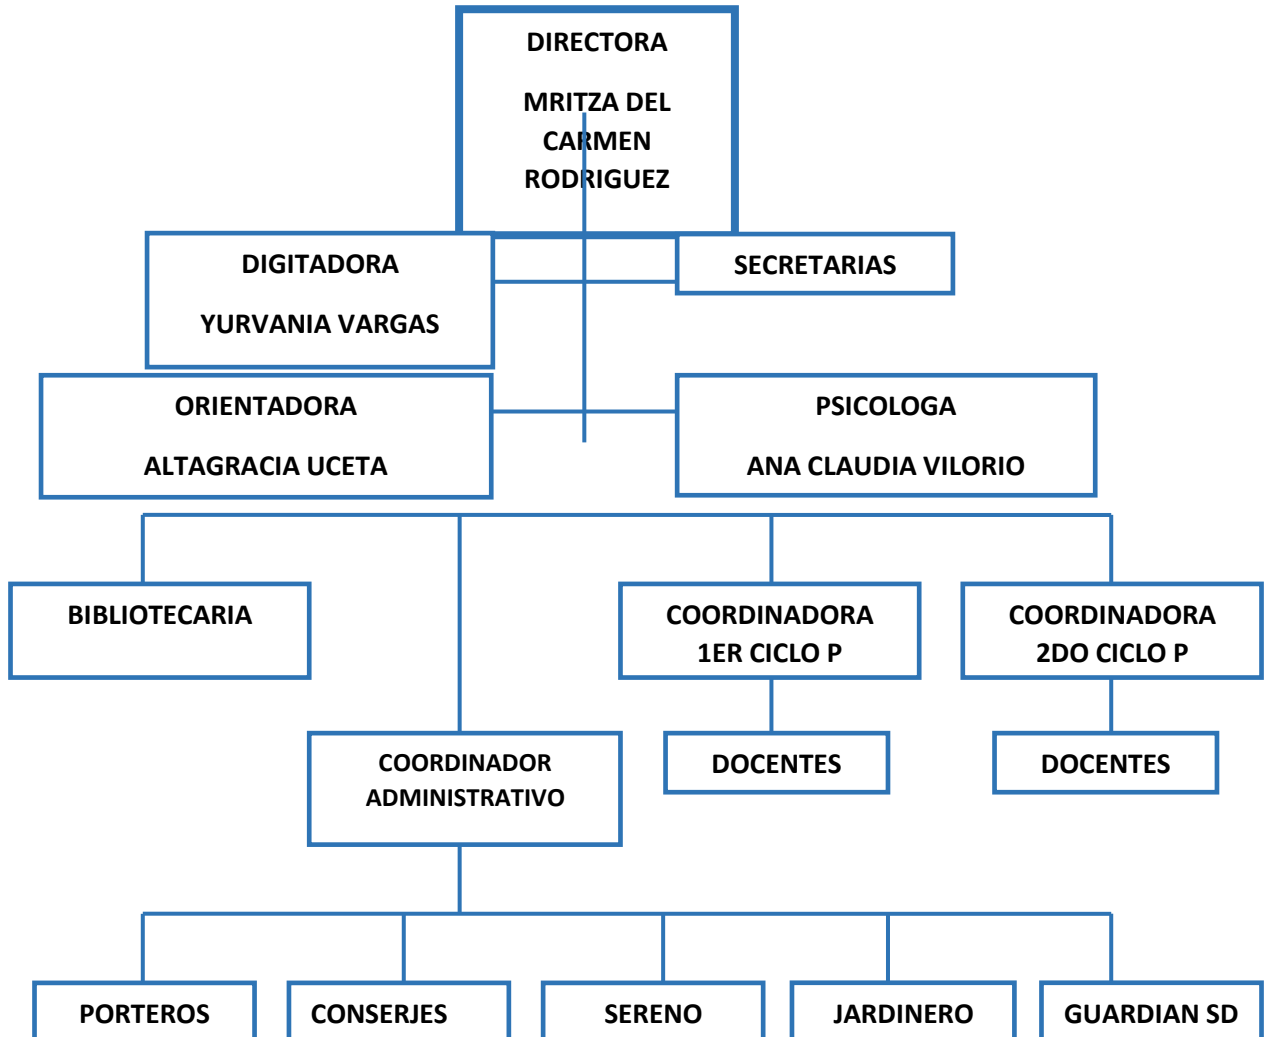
DIRECTORA

MRITZA DEL CARMEN RODRIGUEZ

DIGITADORA

YURVANIA VARGAS

SECRETARIAS

ORIENTADORA

ALTAGRACIA UCETA

PSICOLOGA

ANA CLAUDIA VILORIO

BIBLIOTECARIA

COORDINADORA 1ER CICLO P

COORDINADORA 2DO CICLO P

COORDINADOR ADMINISTRATIVO

DOCENTES

DOCENTES

PORTEROS

CONSERJES

SERENO

JARDINERO

GUARDIAN SD